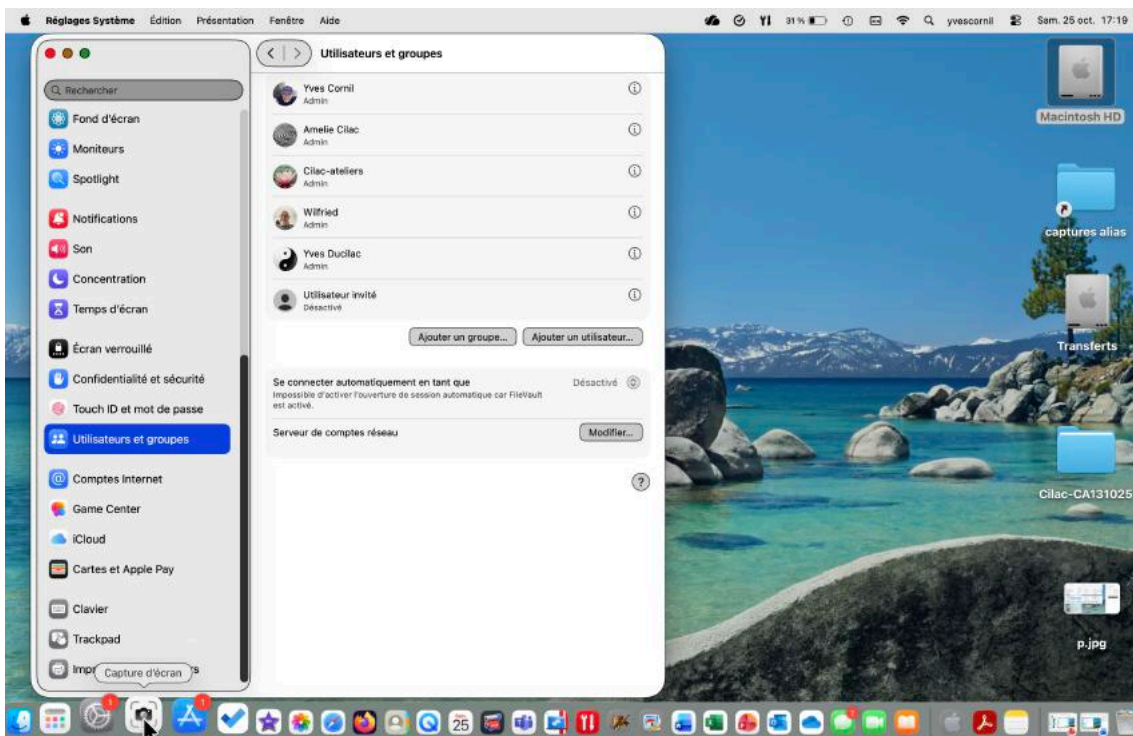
Réglages Système Édition Présentation Fenêtre Aide
31 % yvescornil Sam. 25 oct. 17:19

Rechercher
Fond d'écran
Moniteurs
Spotlight
Notifications
Son
Concentration
Temps d'écran
Écran verrouillé
Confidentialité et sécurité
Touch ID et mot de passe
Utilisateurs et groupes
Comptes Internet
Game Center
iCloud
Cartes et Apple Pay
Clavier
Trackpad
Impr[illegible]s
Capture d'écran

Utilisateurs et groupes

Yves Cornil
Admin
Amelie Cilac
Admin
Cilac-ateliers
Admin
Wilfried
Admin
Yves Ducilac
Admin
Utilisateur invité
Désactivé

Ajouter un groupe... Ajouter un utilisateur...

Se connecter automatiquement en tant que Désactivé
Impossible d'activer l'ouverture de session automatique car FileVault est activé.

Serveur de comptes réseau Modifier...

?

Macintosh HD
captures alias
Transferts
Cilac-CA131025
p.jpg

1
1
25